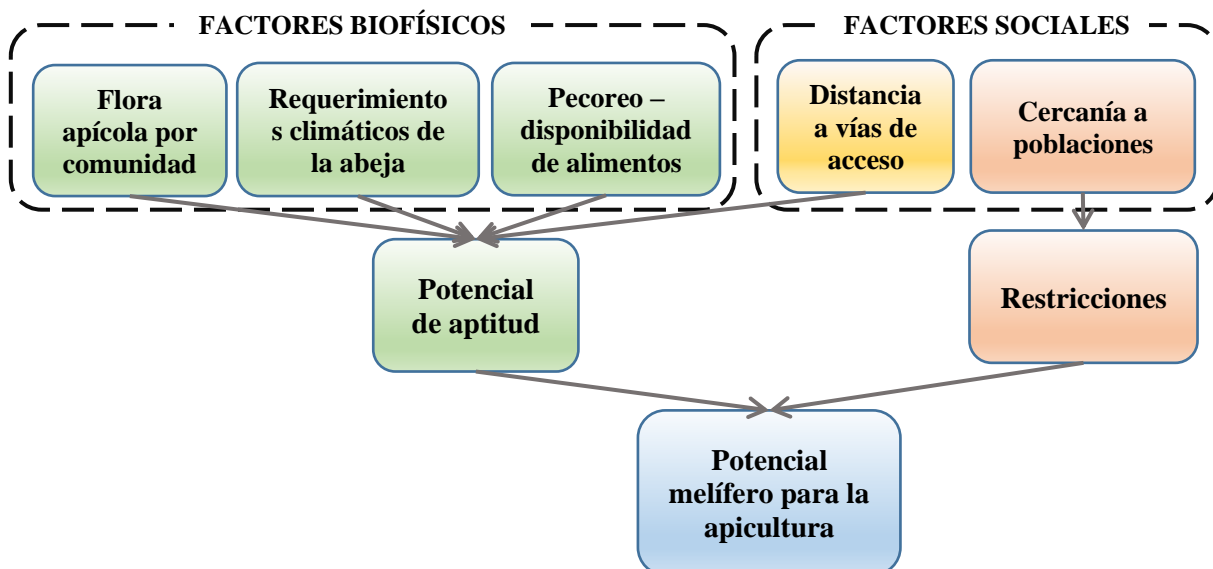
FACTORES BIOFÍSICOS

Flora apícola por comunidad

Requerimiento s climáticos de la abeja

Pecoreo – disponibilidad de alimentos

FACTORES SOCIALES

Distancia a vías de acceso

Cercanía a poblaciones

Potencial de aptitud

Restricciones

Potencial melífero para la apicultura